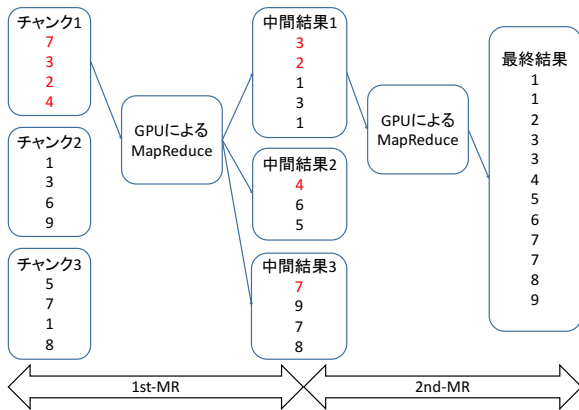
チャンク1
7
3
2
4

チャンク2
1
3
6
9

チャンク3
5
7
1
8

GPUによる
MapReduce

中間結果1
3
2
1
3
1

中間結果2
4
6
5

中間結果3
7
9
7
8

GPUによる
MapReduce

最終結果
1
1
2
3
3
4
5
6
7
7
8
9

1st-MR

2nd-MR